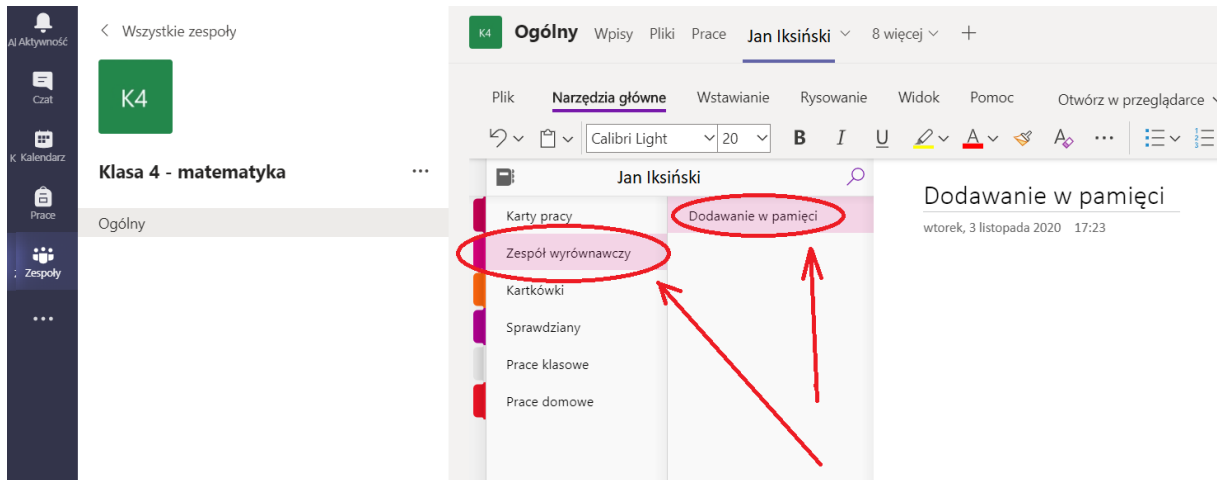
Aktywność
Czat
Kalendarz
Prace
Zespoły
...

< Wszystkie zespoły

K4

Klasa 4 - matematyka ...

Ogólny

K4 Ogólny Wpisy Pliki Prace Jan Iksiński 8 więcej +

Plik Narzędzia główne Wstawianie Rysowanie Widok Pomoc Otwórz w przeglądarce

Calibri Light 20 B I U A ...

Jan Iksiński

Karty pracy
Zespół wyrównawczy
Kartkówki
Sprawdziany
Prace klasowe
Prace domowe

Dodawanie w pamięci

Dodawanie w pamięci
wtorek, 3 listopada 2020 17:23